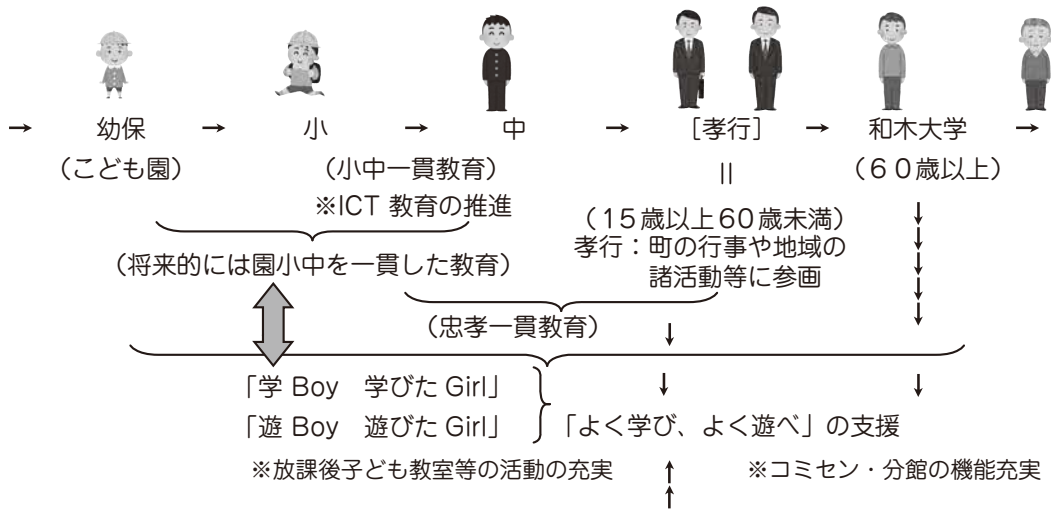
→ 幼保 → 小 → 中 → ［孝行］ → 和木大学 →
（こども園）　（小中一貫教育）　||　（60歳以上）
※ICT 教育の推進
（15歳以上60歳未満）
孝行：町の行事や地域の諸活動等に参画
（将来的には園小中を一貫した教育）
（忠孝一貫教育）
「学 Boy　学びた Girl」
「遊 Boy　遊びた Girl」
「よく学び、よく遊べ」の支援
※放課後子ども教室等の活動の充実
※コミセン・分館の機能充実